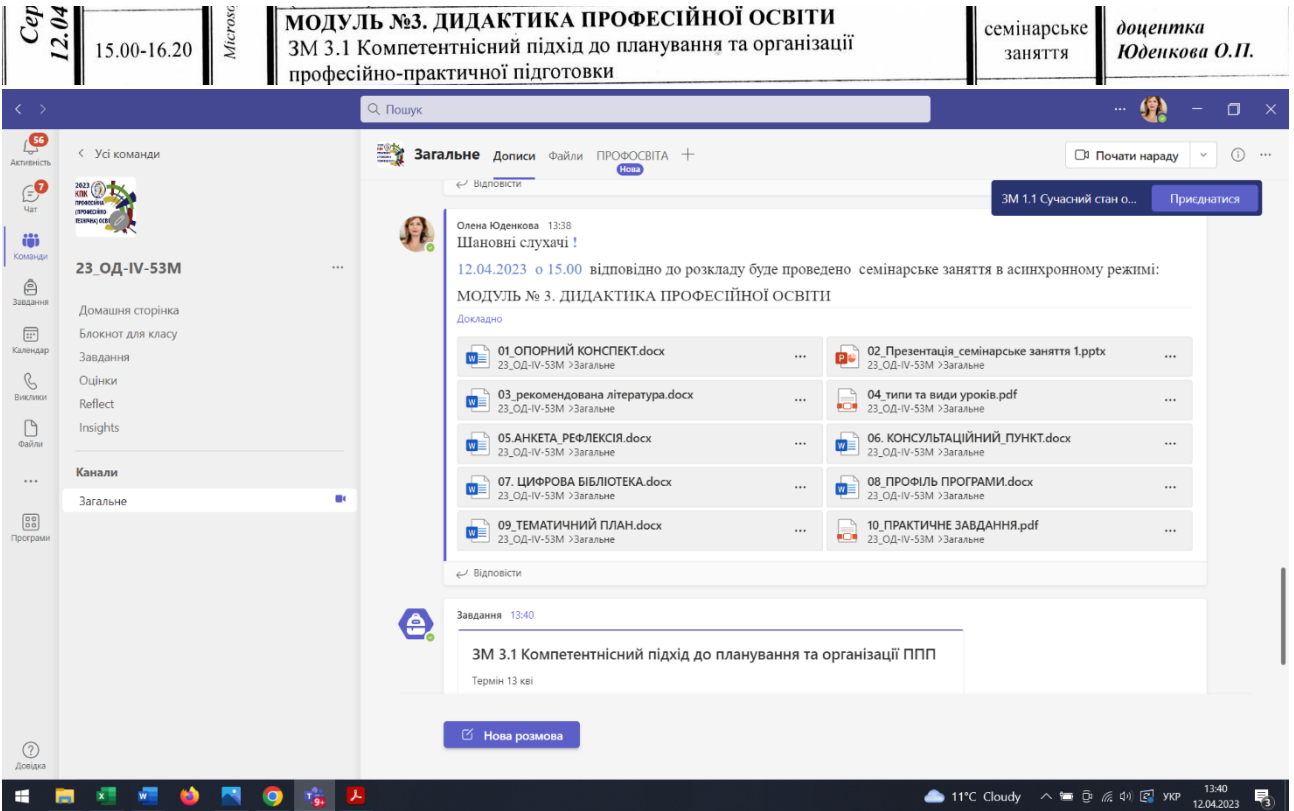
| Сер 12.04 | 15.00-16.20 | Microso | МОДУЛЬ №3. ДИДАКТИКА ПРОФЕСІЙНОЇ ОСВІТИ ЗМ 3.1 Компетентнісний підхід до планування та організації професійно-практичної підготовки | семінарське заняття | доцентка Юденкова О.П. |
|---|---|---|---|---|---|

Пошук

56 Активність
7 Чат
Команди
Завдання
Календар
Виклики
Файли
...
Програми
Довідка

< Усі команди

2023 КПК ПРОФЕСІЙНО (ПРОФЕСІЙНО-ТЕХНІЧНА) ОСВІТА

23_ОД-IV-53М ...

Домашня сторінка
Блокнот для класу
Завдання
Оцінки
Reflect
Insights

Канали
Загальне

Загальне Дописи Файли ПРОФОСВІТА Нова +

Почати нараду

Відповісти

ЗМ 1.1 Сучасний стан о... Приєднатися

Олена Юденкова 13:38
Шановні слухачі !

12.04.2023 о 15.00 відповідно до розкладу буде проведено семінарське заняття в асинхронному режимі:

МОДУЛЬ № 3. ДИДАКТИКА ПРОФЕСІЙНОЇ ОСВІТИ

Докладно

01_ОПОРНИЙ КОНСПЕКТ.docx 23_ОД-IV-53М >Загальне
02_Презентація_семінарське заняття 1.pptx 23_ОД-IV-53М >Загальне
03_рекомендована література.docx 23_ОД-IV-53М >Загальне
04_типи та види уроків.pdf 23_ОД-IV-53М >Загальне
05.АНКЕТА_РЕФЛЕКСІЯ.docx 23_ОД-IV-53М >Загальне
06. КОНСУЛЬТАЦІЙНИЙ_ПУНКТ.docx 23_ОД-IV-53М >Загальне
07. ЦИФРОВА БІБЛІОТЕКА.docx 23_ОД-IV-53М >Загальне
08_ПРОФІЛЬ ПРОГРАМИ.docx 23_ОД-IV-53М >Загальне
09_ТЕМАТИЧНИЙ ПЛАН.docx 23_ОД-IV-53М >Загальне
10_ПРАКТИЧНЕ ЗАВДАННЯ.pdf 23_ОД-IV-53М >Загальне

Відповісти

Завдання 13:40

ЗМ 3.1 Компетентнісний підхід до планування та організації ППП

Термін 13 кві

Нова розмова

11°C Cloudy УКР 13:40 12.04.2023